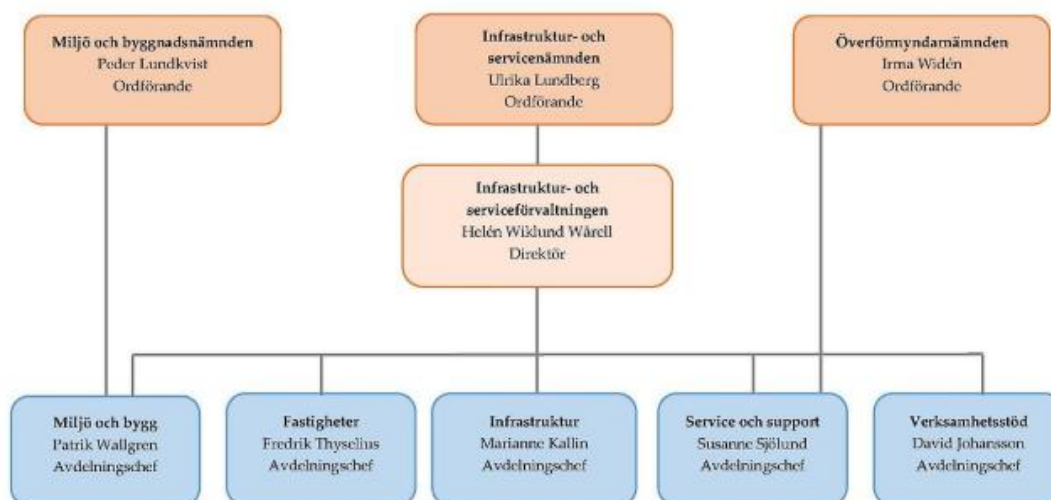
**Miljö och byggnadsnämnden**
Peder Lundkvist
Ordförande

**Infrastruktur- och servicenämnden**
Ulrika Lundberg
Ordförande

**Överförmyndarnämnden**
Irma Widén
Ordförande

**Infrastruktur- och serviceförvaltningen**
Helén Wiklund Wärell
Direktör

**Miljö och bygg**
Patrik Wallgren
Avdelningschef

**Fastigheter**
Fredrik Thyselius
Avdelningschef

**Infrastruktur**
Marianne Kallin
Avdelningschef

**Service och support**
Susanne Sjölund
Avdelningschef

**Verksamhetsstöd**
David Johansson
Avdelningschef